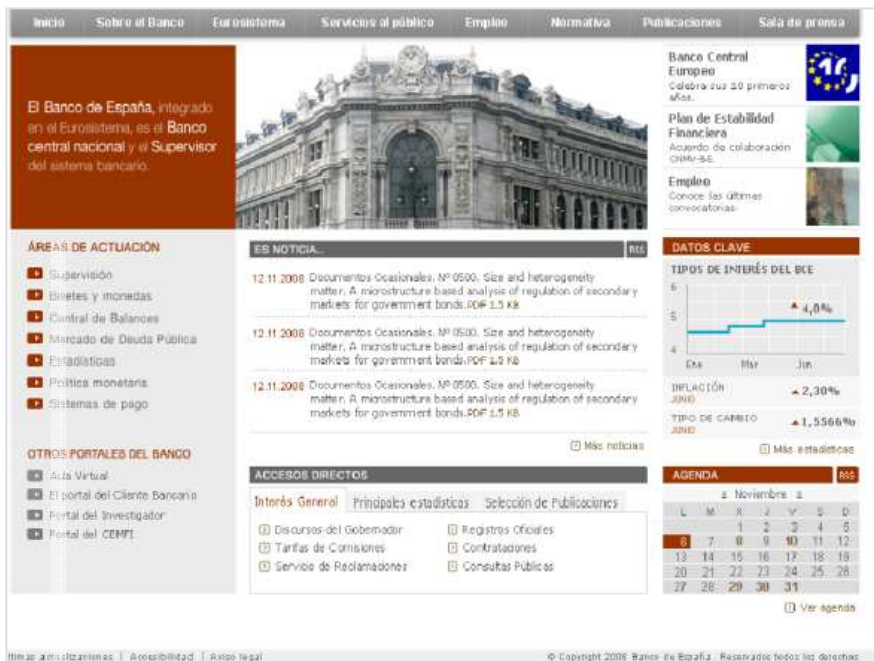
Inicio | Sobre el Banco | Eurosistema | Servicios al público | Empleo | Normativa | Publicaciones | Sala de prensa

El Banco de España, integrado en el Eurosistema, es el Banco central nacional y el Supervisor del sistema bancario.

Banco Central Europeo
Celebra sus 10 primeros años.

Plan de Estabilidad Financiera
Acuerdo de colaboración CNMV-BE.

Empleo
Conoce las últimas convocatorias.

ÁREAS DE ACTUACIÓN

Supervisión
Billetes y monedas
Central de Balances
Mercado de Deuda Pública
Estadísticas
Política monetaria
Sistemas de pago

OTROS PORTALES DEL BANCO

Aula Virtual
El portal del Cliente Bancario
Portal del Investigador
Portal del CEMFI

ES NOTICIA... RSS

12.11.2008 Documentos Ocasionales. Nº 0500. Size and heterogeneity matter. A microstructure based analysis of regulation of secondary markets for government bonds.PDF 1,5 KB

12.11.2008 Documentos Ocasionales. Nº 0500. Size and heterogeneity matter. A microstructure based analysis of regulation of secondary markets for government bonds.PDF 1,5 KB

12.11.2008 Documentos Ocasionales. Nº 0500. Size and heterogeneity matter. A microstructure based analysis of regulation of secondary markets for government bonds.PDF 1,5 KB

Más noticias

ACCESOS DIRECTOS

Interés General | Principales estadísticas | Selección de Publicaciones

Discursos del Gobernador
Tarifas de Comisiones
Servicio de Reclamaciones
Registros Oficiales
Contrataciones
Consultas Públicas

DATOS CLAVE

TIPOS DE INTERÉS DEL BCE

6
5
4
4,0%
Ene Mar Jun

INFLACIÓN JUNIO 2,30%
TIPO DE CAMBIO JUNIO 1,5566%

Más estadísticas

AGENDA RSS

Noviembre

| L | M | X | J | V | S | D |
|---|---|---|---|---|---|---|
| | | 1 | 2 | 3 | 4 | 5 |
| 6 | 7 | 8 | 9 | 10 | 11 | 12 |
| 13 | 14 | 15 | 16 | 17 | 18 | 19 |
| 20 | 21 | 22 | 23 | 24 | 25 | 26 |
| 27 | 28 | 29 | 30 | 31 | | |

Ver agenda

Últimas actualizaciones | Accesibilidad | Aviso legal

© Copyright 2008 Banco de España. Reservados todos los derechos